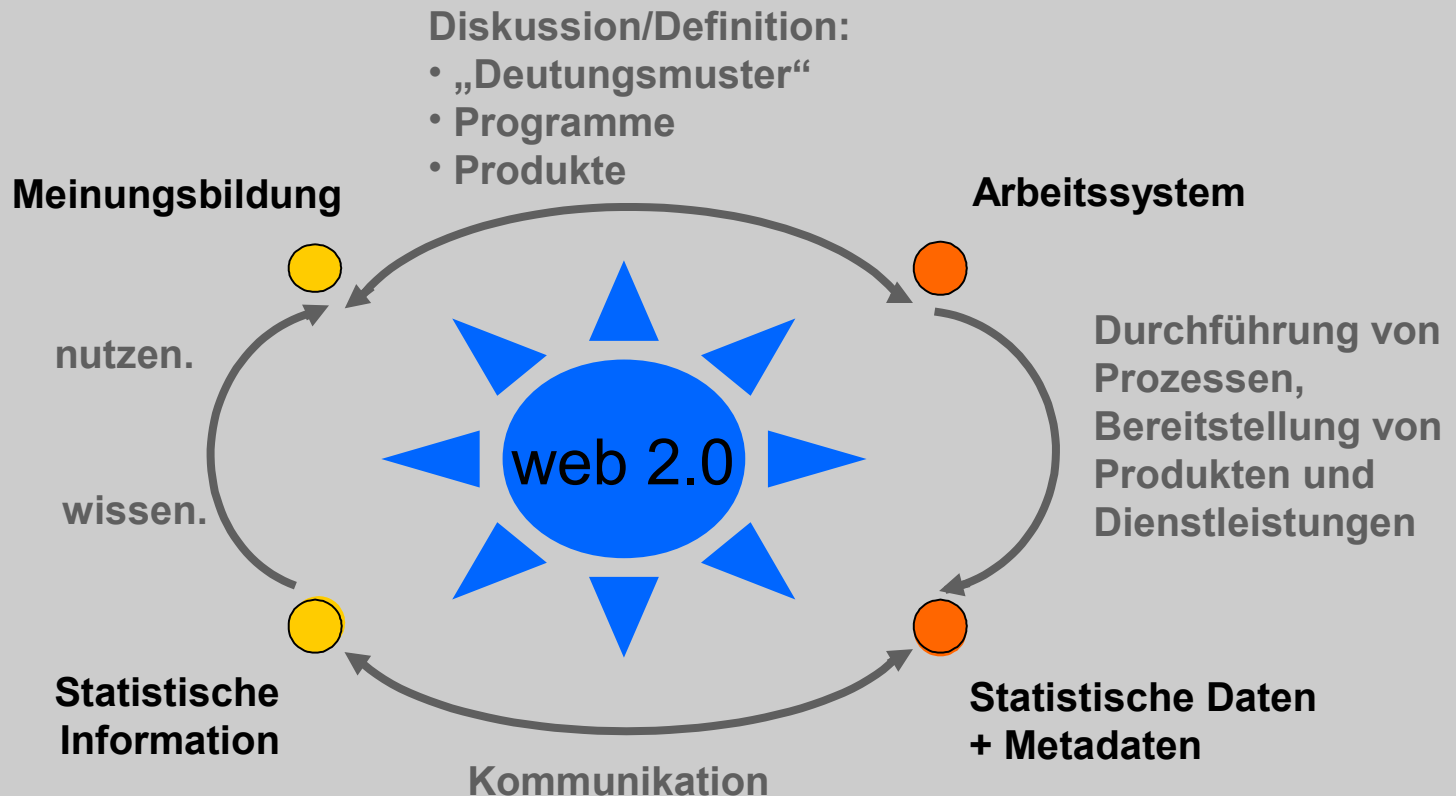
Diskussion/Definition:
• „Deutungsmuster“
• Programme
• Produkte

Meinungsbildung

Arbeitssystem

nutzen.

wissen.

web 2.0

Durchführung von Prozessen, Bereitstellung von Produkten und Dienstleistungen

Statistische Information

Statistische Daten + Metadaten

Kommunikation